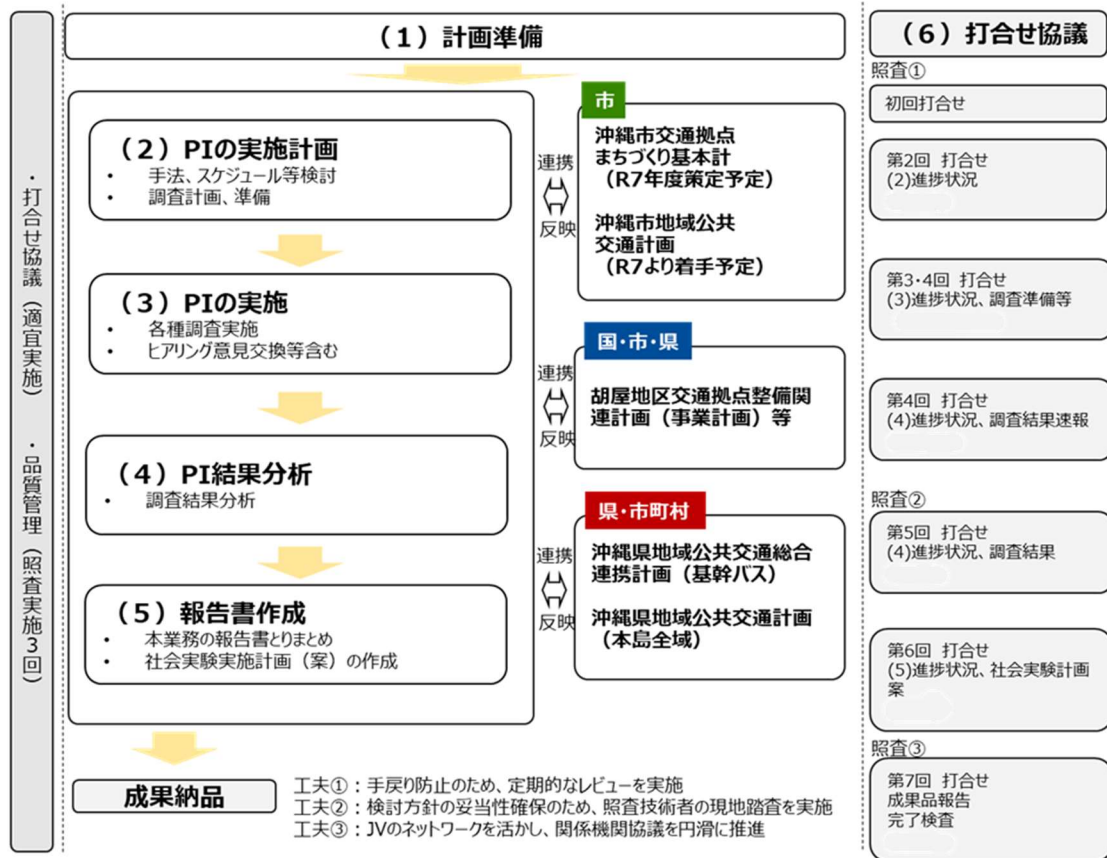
・打合せ協議（適宜実施）
・品質管理（照査実施3回）

（1）計画準備

（2）PIの実施計画
・ 手法、スケジュール等検討
・ 調査計画、準備

（3）PIの実施
・ 各種調査実施
・ ヒアリング意見交換等含む

（4）PI結果分析
・ 調査結果分析

（5）報告書作成
・ 本業務の報告書とりまとめ
・ 社会実験実施計画（案）の作成

成果納品

連携
反映

市
沖縄市交通拠点まちづくり基本計（R7年度策定予定）
沖縄市地域公共交通計画（R7より着手予定）

連携
反映

国・市・県
胡屋地区交通拠点整備関連計画（事業計画）等

連携
反映

県・市町村
沖縄県地域公共交通総合連携計画（基幹バス）
沖縄県地域公共交通計画（本島全域）

工夫①：手戻り防止のため、定期的なレビューを実施
工夫②：検討方針の妥当性確保のため、照査技術者の現地踏査を実施
工夫③：JVのネットワークを活かし、関係機関協議を円滑に推進

（6）打合せ協議
照査①
初回打合せ
第2回 打合せ
(2)進捗状況
第3・4回 打合せ
(3)進捗状況、調査準備等
第4回 打合せ
(4)進捗状況、調査結果速報
照査②
第5回 打合せ
(4)進捗状況、調査結果
第6回 打合せ
(5)進捗状況、社会実験計画案
照査③
第7回 打合せ
成果品報告
完了検査